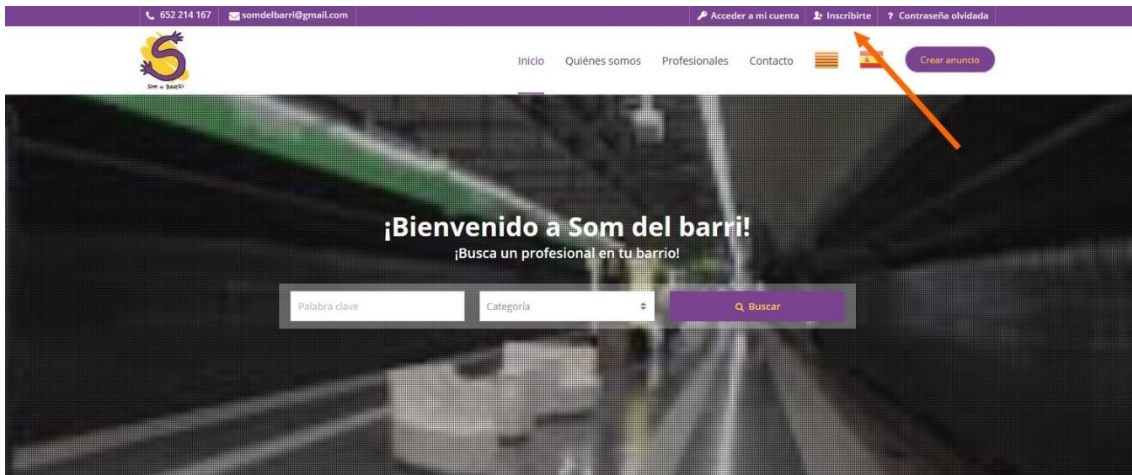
652 214 167 somdelbarri@gmail.com

Acceder a mi cuenta Inscribirte ? Contraseña olvidada

Som del Barri

Inicio Quiénes somos Profesionales Contacto

Crear anuncio

¡Bienvenido a Som del barri!

¡Busca un profesional en tu barrio!

Palabra clave

Categoría

Buscar